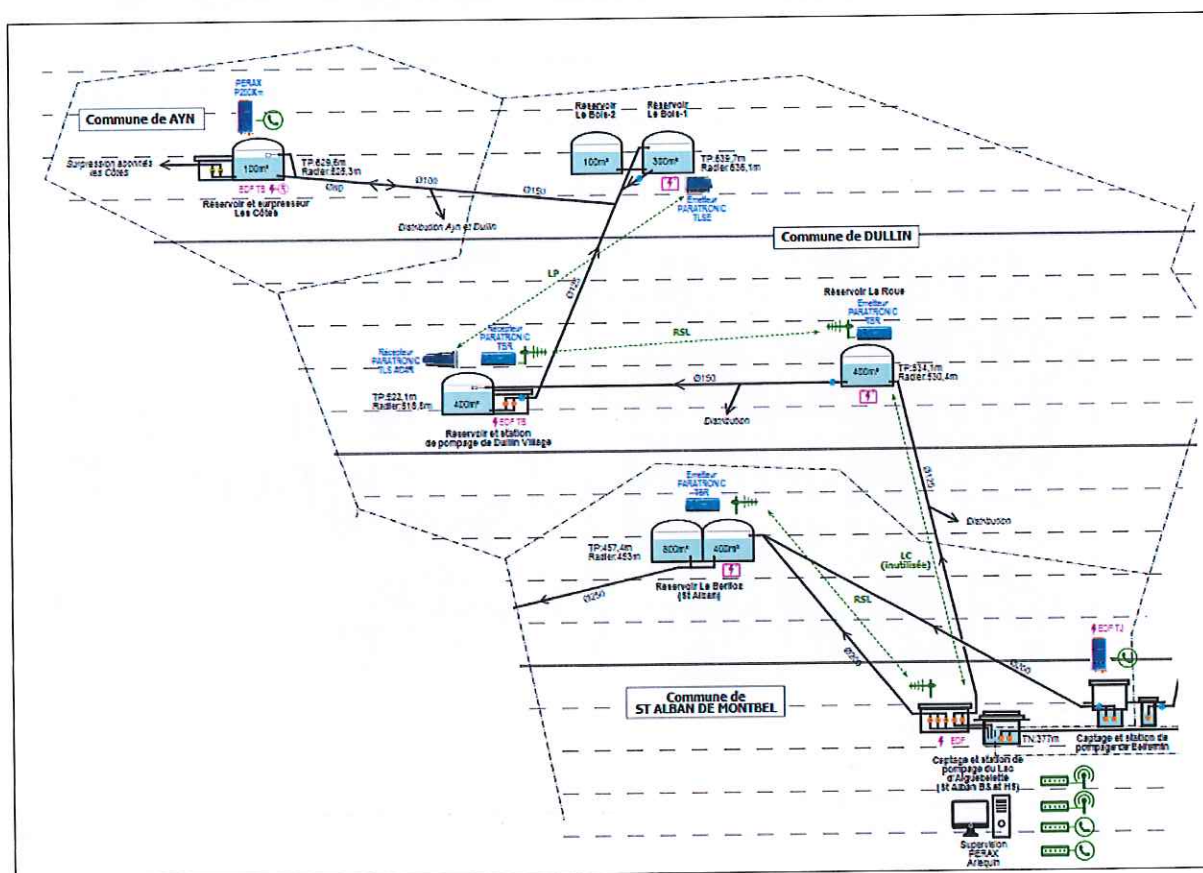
Commune de AYN

PERAX P200Km

Surpression abonnés les Côtes

100m³

TP:629,6m
Radier 625,3m

EDF TB

Ø80

Ø100

Réservoir et surpresseur Les Côtes

Distribution Ayn et Dullin

Réservoir Le Bois-2

Réservoir Le Bois-1

100m³

300m³

TP:639,7m
Radier 636,1m

Ø150

Emetteur PARATRONIC TLSE

Commune de DULLIN

LP

Ø125

Réservoir La Roue

Emetteur PARATRONIC TSR

Récepteur PARATRONIC TSR

RSL

Récepteur PARATRONIC TLS ADR

TP:534,1m
Radier 530,4m

400m³

Ø150

TP:522,1m
Radier 518,8m

400m³

EDF TB

Réservoir et station de pompage de Dullin Village

Distribution

Ø110

Distribution

Emetteur PARATRONIC TSR

TP:457,4m
Radier 453m

800m³

400m³

Réservoir Le Berlioz (St Alban)

Ø250

LC (inutilisée)

RSL

Ø250

Ø150

EDF TJ

Commune de ST ALBAN DE MONTBEL

EDF

TN:377m

Captage et station de pompage du Lac d'Aiguebelette (St Alban BS et HS)

Captage et station de pompage de Belmont

Supervision PERAX Arequin